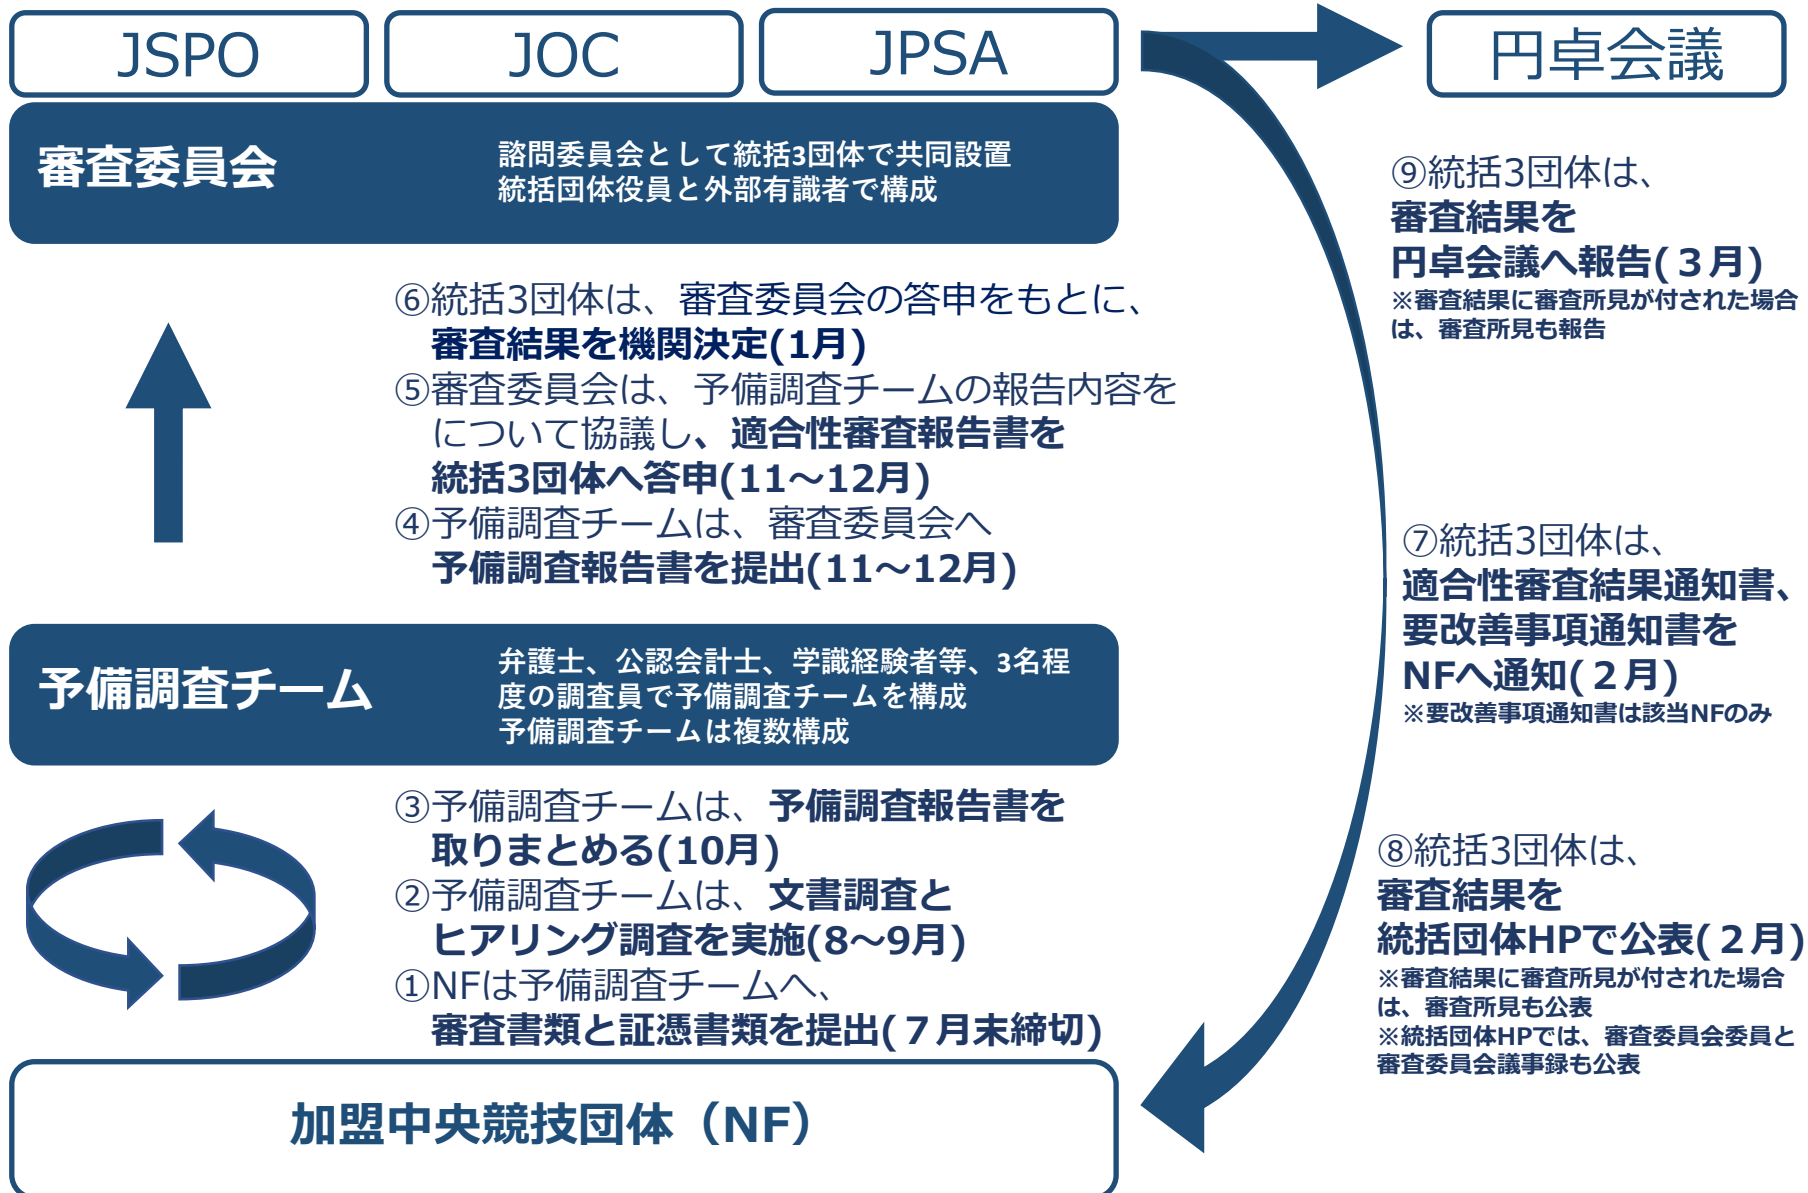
JSPO

JOC

JPSA

円卓会議

審査委員会

諮問委員会として統括3団体で共同設置
統括団体役員と外部有識者で構成

⑥統括3団体は、審査委員会の答申をもとに、審査結果を機関決定(1月)
⑤審査委員会は、予備調査チームの報告内容をについて協議し、適合性審査報告書を統括3団体へ答申(11～12月)
④予備調査チームは、審査委員会へ予備調査報告書を提出(11～12月)

予備調査チーム

弁護士、公認会計士、学識経験者等、3名程度の調査員で予備調査チームを構成
予備調査チームは複数構成

③予備調査チームは、予備調査報告書を取りまとめる(10月)
②予備調査チームは、文書調査とヒアリング調査を実施(8～9月)
①NFは予備調査チームへ、審査書類と証憑書類を提出(７月末締切)

加盟中央競技団体（NF）

⑨統括3団体は、審査結果を円卓会議へ報告(３月)
※審査結果に審査所見が付された場合は、審査所見も報告

⑦統括3団体は、適合性審査結果通知書、要改善事項通知書をNFへ通知(２月)
※要改善事項通知書は該当NFのみ

⑧統括3団体は、審査結果を統括団体HPで公表(２月)
※審査結果に審査所見が付された場合は、審査所見も公表
※統括団体HPでは、審査委員会委員と審査委員会議事録も公表